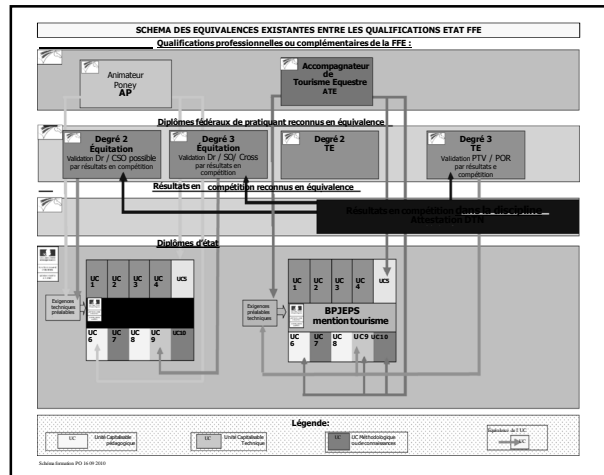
SCHEMA DES EQUIVALENCES EXISTANTES ENTRE LES QUALIFICATIONS ETAT FFE

Qualifications professionnelles ou complémentaires de la FFE :

Animateur Poney AP

Accompagnateur de Tourisme Equestre ATE

Diplômes fédéraux de pratiquant reconnu en équivalence

Degré 2 Équitation Validation Dr / CSO possible par résultats en compétition

Degré 3 Équitation Validation Dr / SO/ Cross par résultats en compétition

Degré 2 TE

Degré 3 TE Validation PTV / POR par résultats e compétition

Résultats en compétition reconnus en équivalence

Résultats en compétition dans la discipline – Attestation DTN

Diplômes d'état

UC 1 | UC 2 | UC 3 | UC 4 | UC5

Exigences techniques préalables

UC 6 | UC 7 | UC 8 | UC 9 | UC10

UC 1 | UC 2 | UC 3 | UC 4 | UC5

Exigences préalables techniques

BPJEPS mention tourisme

UC 6 | UC 7 | UC 8 | UC9 | UC10

Légende:

UC Unité Capitalisable pédagogique

UC Unité Capitalisable Technique

UC UC Méthodologique ou de connaissances

Equivalence de l'UC UC

Schéma formation PO 16 09 2010